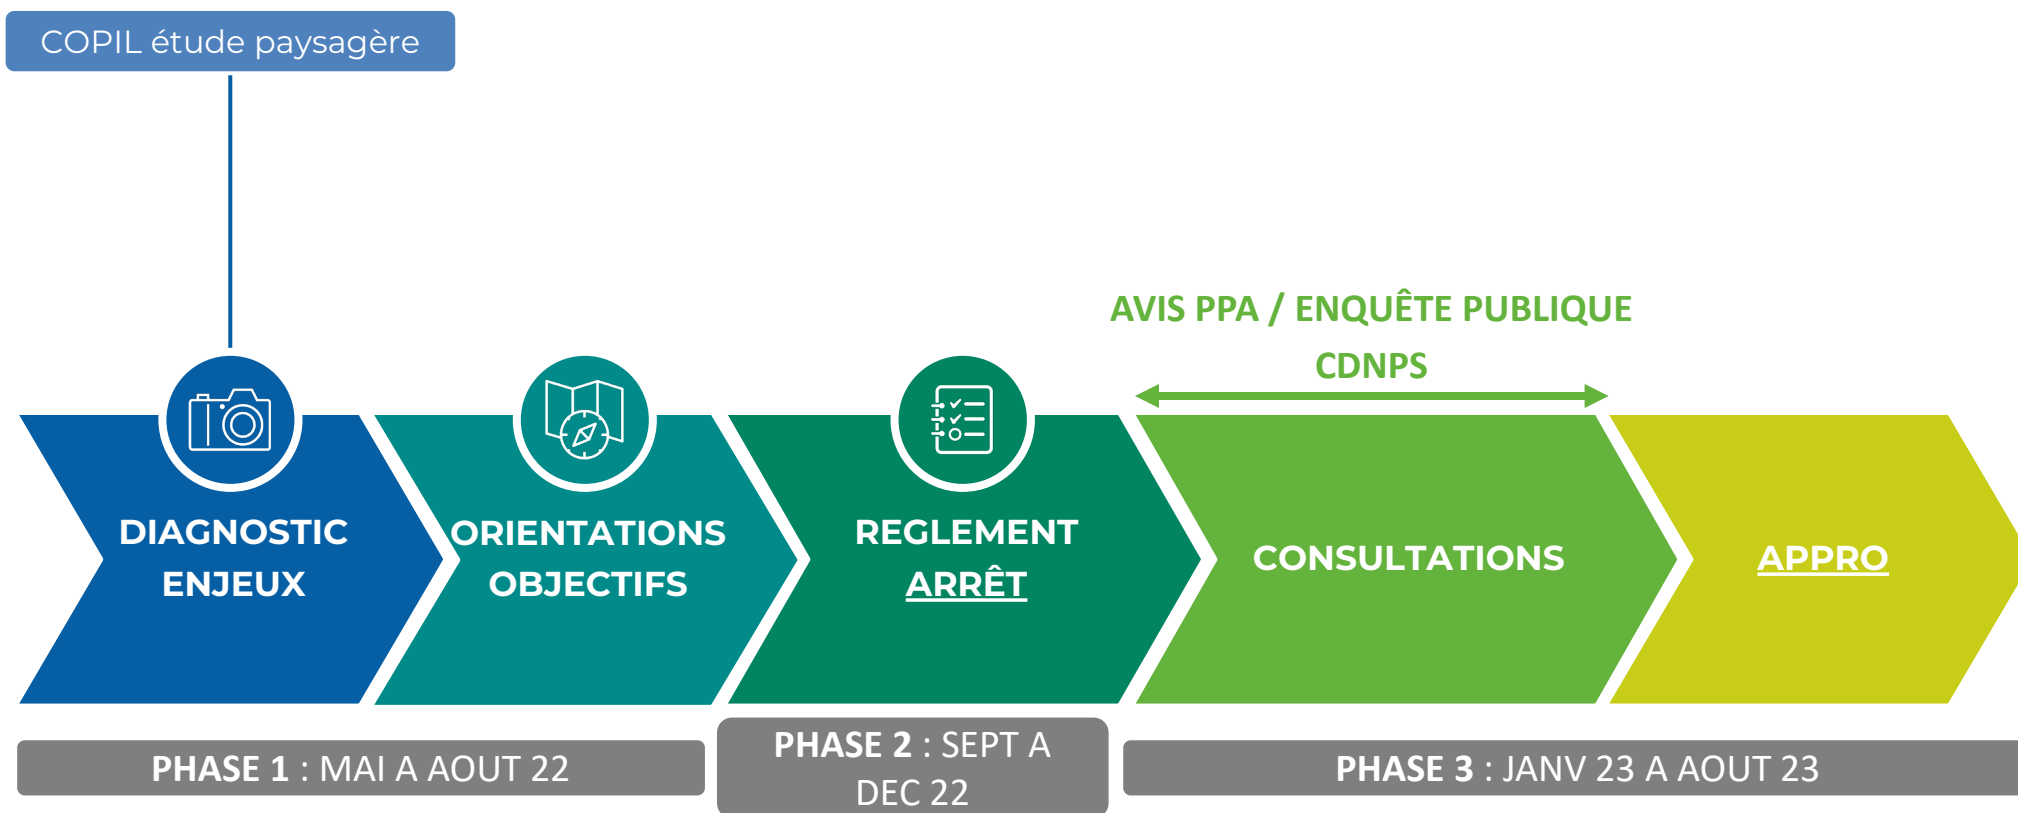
COPIL étude paysagère

AVIS PPA / ENQUÊTE PUBLIQUE

CDNPS

DIAGNOSTIC ENJEUX

ORIENTATIONS OBJECTIFS

REGLEMENT ARRÊT

CONSULTATIONS

APPRO

PHASE 1 : MAI A AOUT 22

PHASE 2 : SEPT A DEC 22

PHASE 3 : JANV 23 A AOUT 23